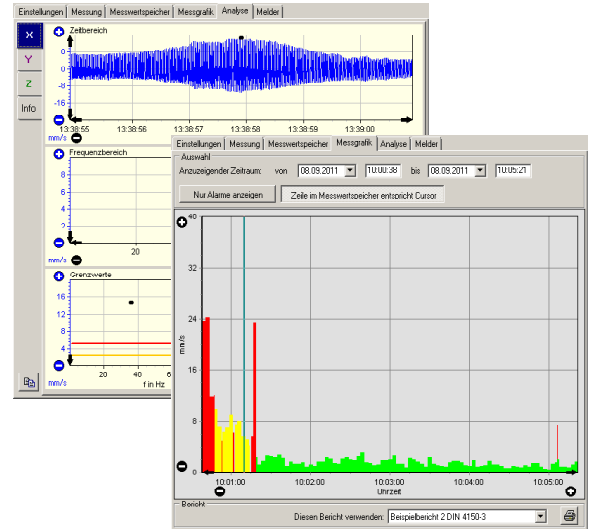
Einstellungen | Messung | Messwertspeicher | Messgrafik | Analyse | Melder

X
Y
Z
Info

Zeitbereich
8
0
-8
-16
mm/s
13:38:55 13:38:56 13:38:57 13:38:58 13:38:59 13:39:00

Frequenzbereich
8
6
4
2
mm/s
20

Grenzwerte
16
12
8
4
mm/s
20 40
f in Hz

Einstellungen | Messung | Messwertspeicher | Messgrafik | Analyse | Melder

Auswahl
Anzuzeigender Zeitraum: von 08.09.2011 10:00:38 bis 08.09.2011 10:05:21

Nur Alarme anzeigen | Zeile im Messwertspeicher entspricht Cursor

40
32
24
16
8
0
mm/s
10:01:00 10:02:00 10:03:00 10:04:00 10:05:00
Uhrzeit

Bericht
Diesen Bericht verwenden: Beispielbericht 2 DIN 4150-3